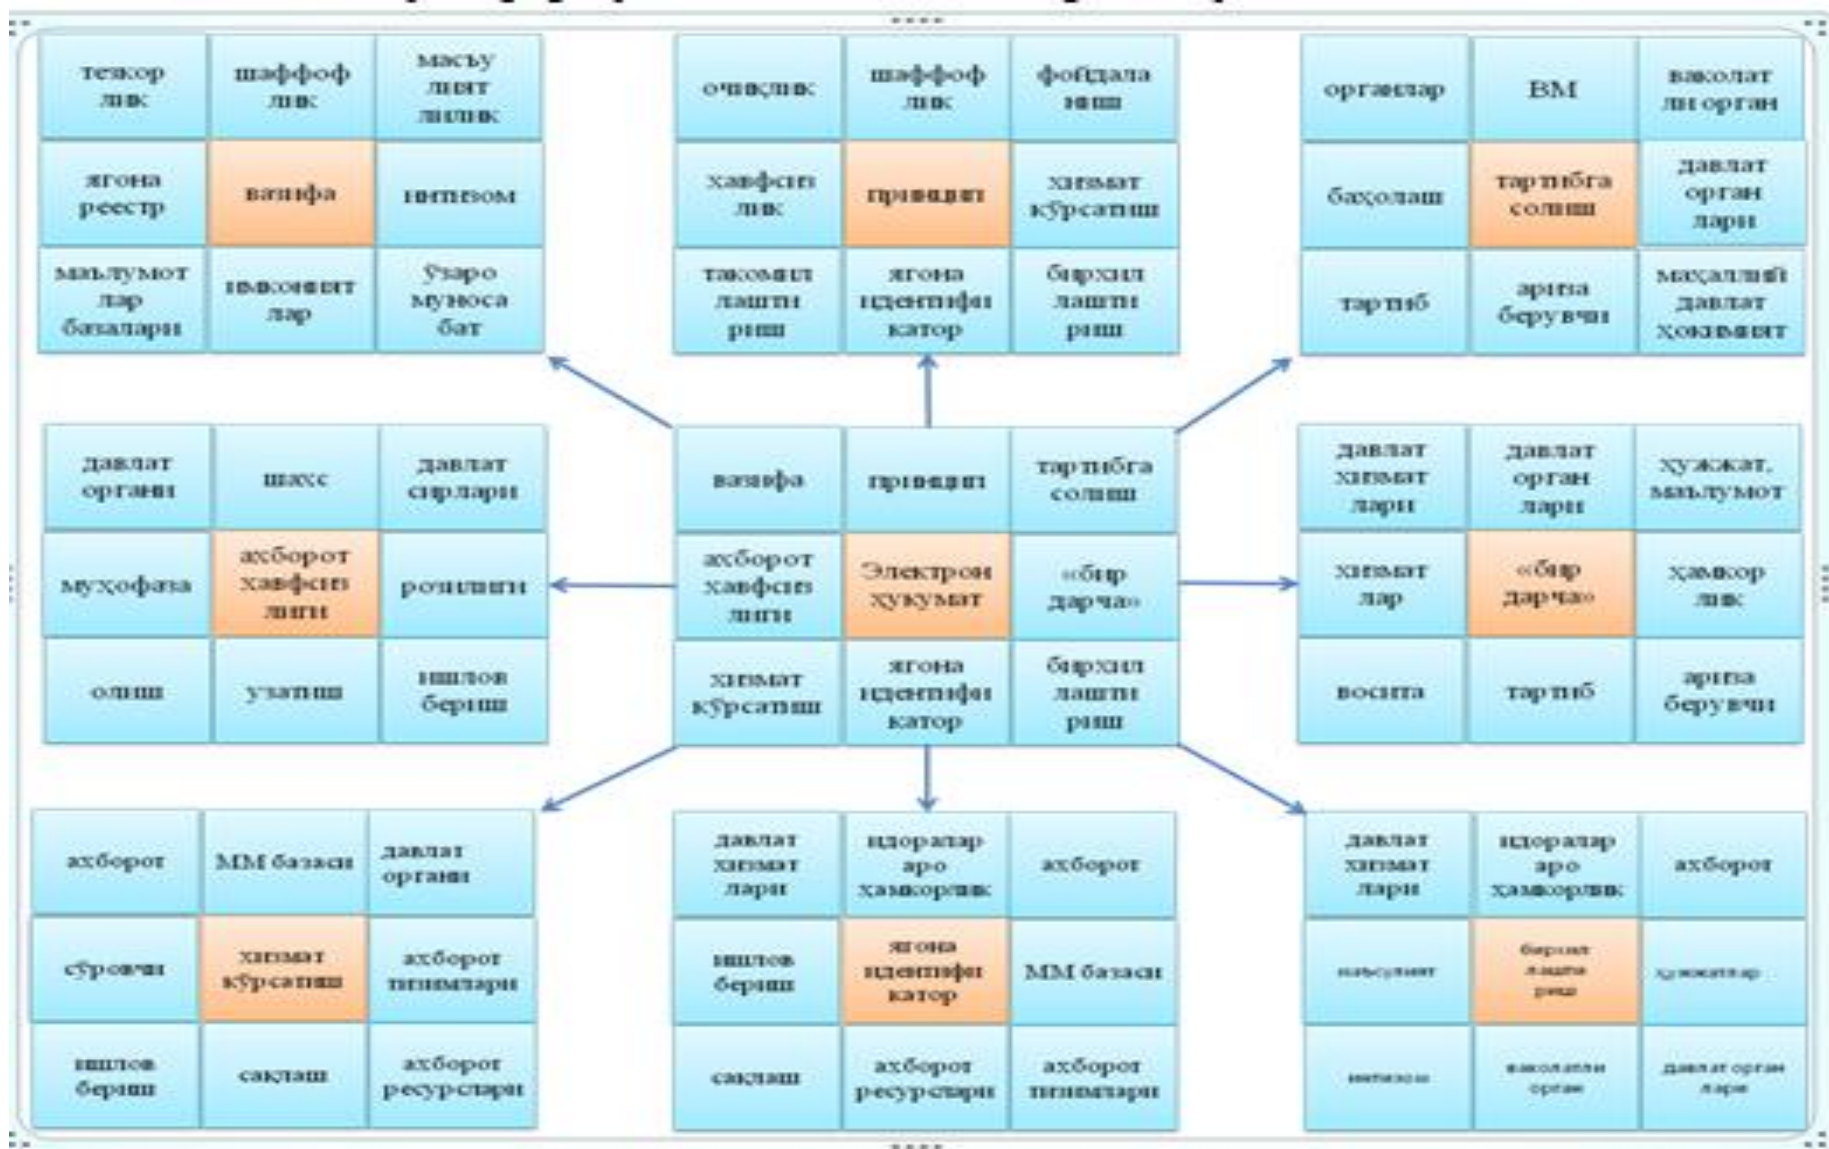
| тезкорлик | шаффофлик | масъулиятлилик |
|---|---|---|
| ягона реестр | вазифа | низом |
| маълумотлар базалари | имкониятлар | ўзаро муносабат |

| очиқлик | шаффофлик | фойдаланиш |
|---|---|---|
| хавфсизлик | принцип | хизмат кўрсатиш |
| такомиллаштириш | ягона идентификатор | бирхиллаштириш |

| органлар | ВМ | ваколатли орган |
|---|---|---|
| баҳолаш | тартибга солиш | давлат органлари |
| тартиб | ариза берувчи | маҳаллий давлат ҳокимият |

| давлат органи | шахс | давлат сирлари |
|---|---|---|
| муҳофаза | ахборот хавфсизлиги | розилиги |
| олиш | узатиш | ишлов бериш |

| вазифа | принцип | тартибга солиш |
|---|---|---|
| ахборот хавфсизлиги | Электрон ҳукумат | «бир дарча» |
| хизмат кўрсатиш | ягона идентификатор | бирхиллаштириш |

| давлат хизматлари | давлат органлари | ҳужжат, маълумот |
|---|---|---|
| хизматлар | «бир дарча» | ҳамкорлик |
| восита | тартиб | ариза берувчи |

| ахборот | ММ базаси | давлат органи |
|---|---|---|
| сўровчи | хизмат кўрсатиш | ахборот тизимлари |
| ишлов бериш | сақлаш | ахборот ресурслари |

| давлат хизматлари | идоралараро ҳамкорлик | ахборот |
|---|---|---|
| ишлов бериш | ягона идентификатор | ММ базаси |
| сақлаш | ахборот ресурслари | ахборот тизимлари |

| давлат хизматлари | идоралараро ҳамкорлик | ахборот |
|---|---|---|
| масъулият | бирхиллаштириш | ҳужжатлар |
| низом | ваколатли орган | давлат органлари |